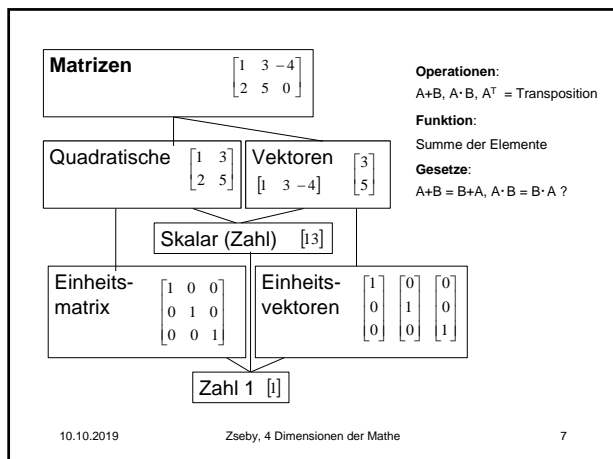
**Matrizen** $\begin{bmatrix} 1 & 3 & -4 \\ 2 & 5 & 0 \end{bmatrix}$

**Operationen**:
A+B, A·B, $A^T$ = Transposition

**Funktion**:
Summe der Elemente

**Gesetze**:
A+B = B+A, A·B = B·A ?

Quadratische $\begin{bmatrix} 1 & 3 \\ 2 & 5 \end{bmatrix}$

Vektoren $\begin{bmatrix} 1 & 3 & -4 \end{bmatrix}$ $\begin{bmatrix} 3 \\ 5 \end{bmatrix}$

Skalar (Zahl) $[13]$

Einheitsmatrix $\begin{bmatrix} 1 & 0 & 0 \\ 0 & 1 & 0 \\ 0 & 0 & 1 \end{bmatrix}$

Einheitsvektoren $\begin{bmatrix} 1 \\ 0 \\ 0 \end{bmatrix}$ $\begin{bmatrix} 0 \\ 1 \\ 0 \end{bmatrix}$ $\begin{bmatrix} 0 \\ 0 \\ 1 \end{bmatrix}$

Zahl 1 $[1]$

10.10.2019 Zseby, 4 Dimensionen der Mathe 7